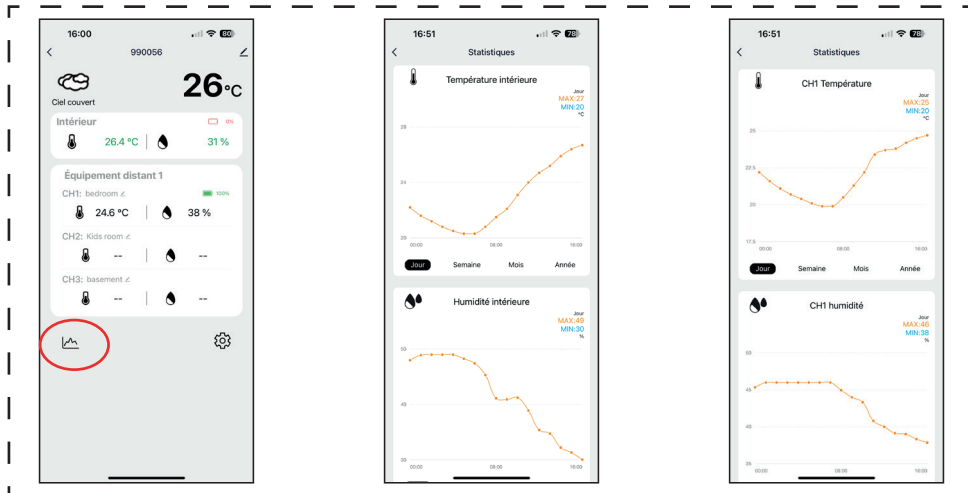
16:00
990056
Ciel couvert
26°C
Intérieur
0%
26.4 °C
31 %
Équipement distant 1
CH1: bedroom
100%
24.6 °C
38 %
CH2: Kids room
--
--
CH3: basement
--
--

16:51
Statistiques
Température intérieure
Jour
MAX:27
MIN:20
°C
28
24
20
00:00
08:00
16:00
Jour
Semaine
Mois
Année
Humidité intérieure
Jour
MAX:49
MIN:30
%
50
40
30
00:00
08:00
16:00

16:51
Statistiques
CH1 Température
Jour
MAX:25
MIN:20
°C
25
22.5
20
17.5
00:00
08:00
16:00
Jour
Semaine
Mois
Année
CH1 humidité
Jour
MAX:46
MIN:38
%
50
45
40
35
00:00
08:00
16:00